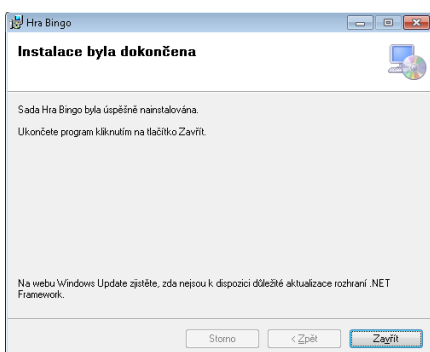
Hra Bingo

Instalace byla dokončena

Sada Hra Bingo byla úspěšně nainstalována.

Ukončete program kliknutím na tlačítko Zavřít.

Na webu Windows Update zjistěte, zda nejsou k dispozici důležité aktualizace rozhraní .NET Framework.

Storno < Zpět Zavřít